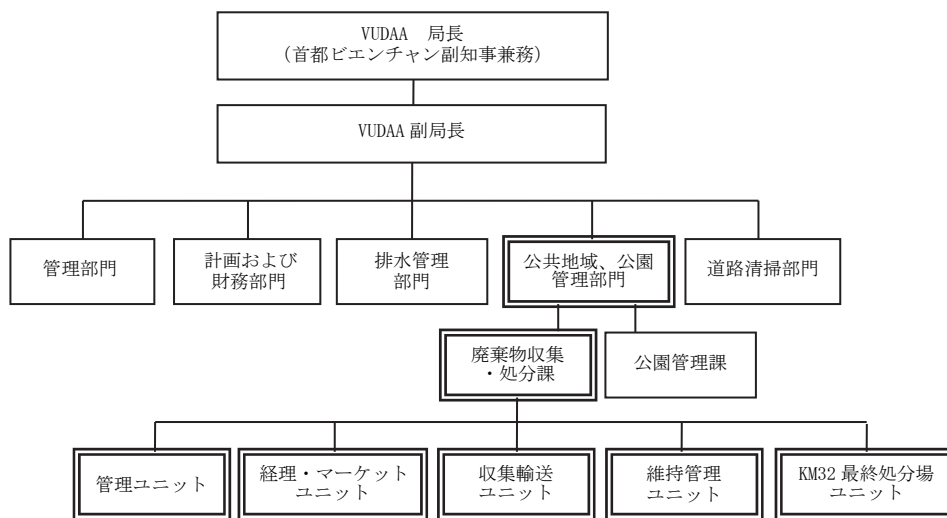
VUDAA　局長
(首都ビエンチャン副知事兼務)

VUDAA 副局長

管理部門

計画および財務部門

排水管理部門

公共地域、公園管理部門

道路清掃部門

廃棄物収集・処分課

公園管理課

管理ユニット

経理・マーケットユニット

収集輸送ユニット

維持管理ユニット

KM32 最終処分場ユニット